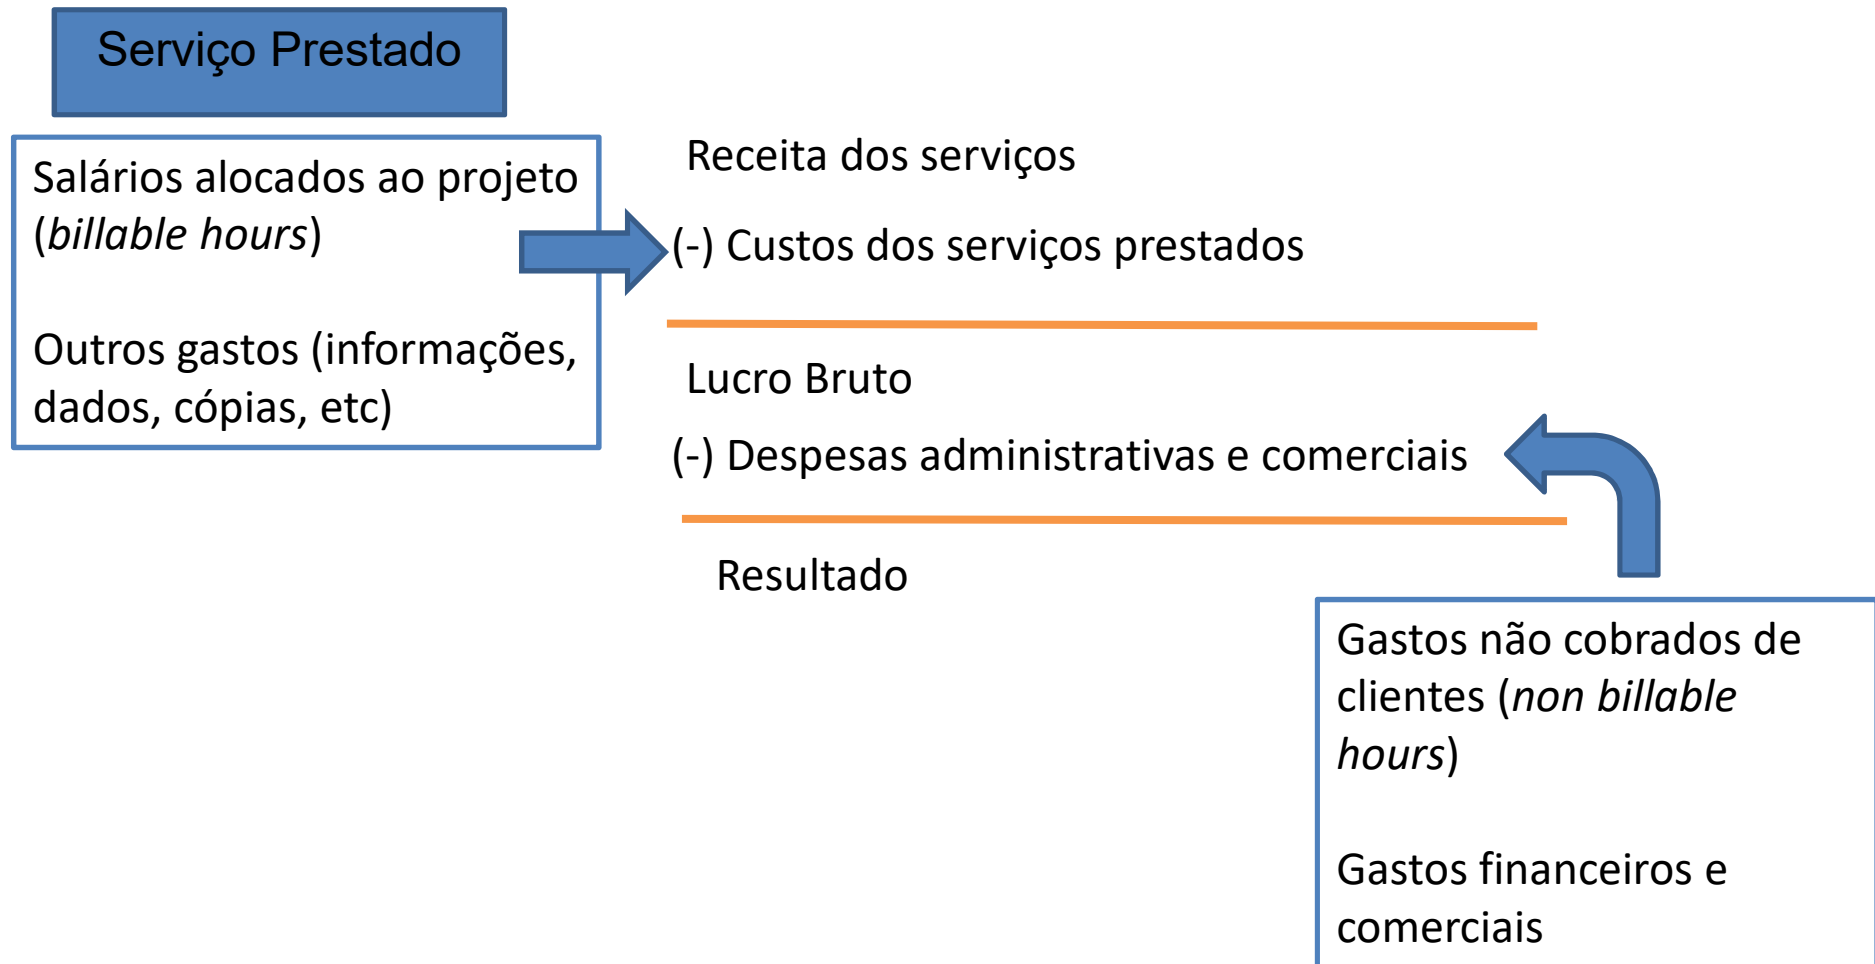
Serviço Prestado

Salários alocados ao projeto (billable hours)

Outros gastos (informações, dados, cópias, etc)

Receita dos serviços

(-) Custos dos serviços prestados

Lucro Bruto

(-) Despesas administrativas e comerciais

Resultado

Gastos não cobrados de clientes (non billable hours)

Gastos financeiros e comerciais